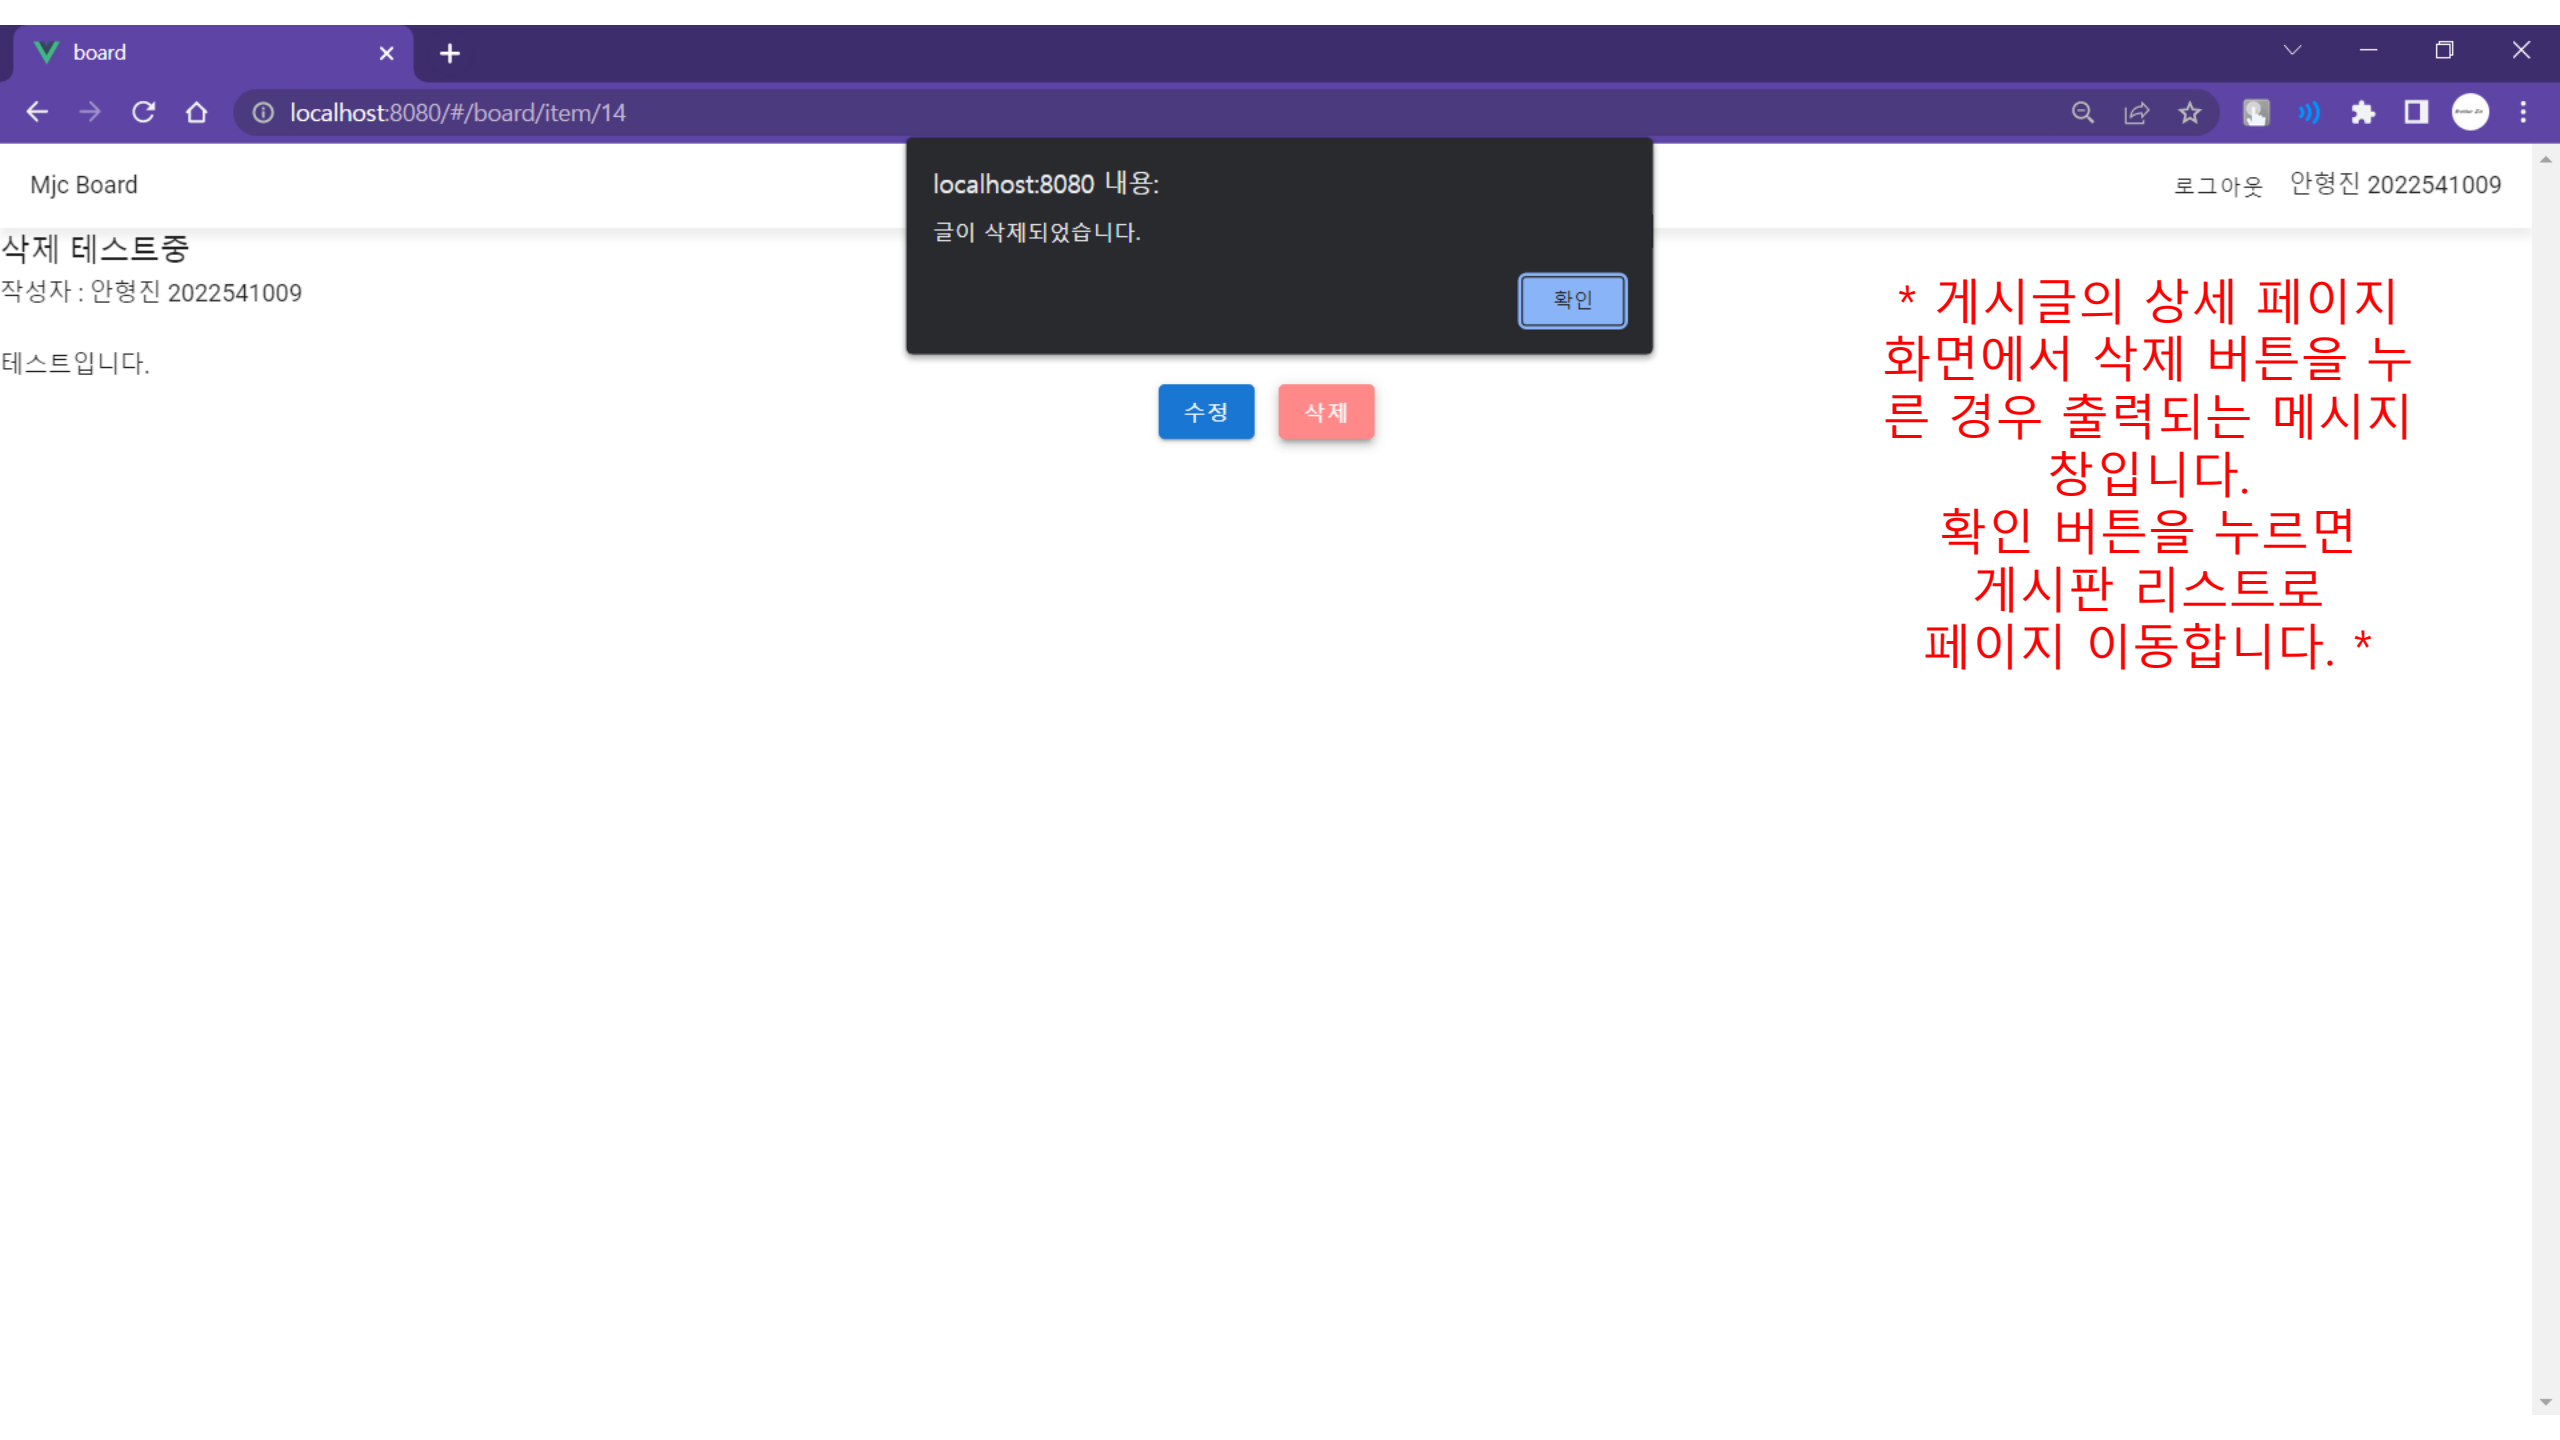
board

localhost:8080/#/board/item/14

Mjc Board

로그아웃 안형진 2022541009

localhost:8080 내용:

글이 삭제되었습니다.

확인

삭제 테스트중

작성자 : 안형진 2022541009

테스트입니다.

수정 삭제

* 게시글의 상세 페이지 화면에서 삭제 버튼을 누른 경우 출력되는 메시지 창입니다.
확인 버튼을 누르면 게시판 리스트로 페이지 이동합니다. *